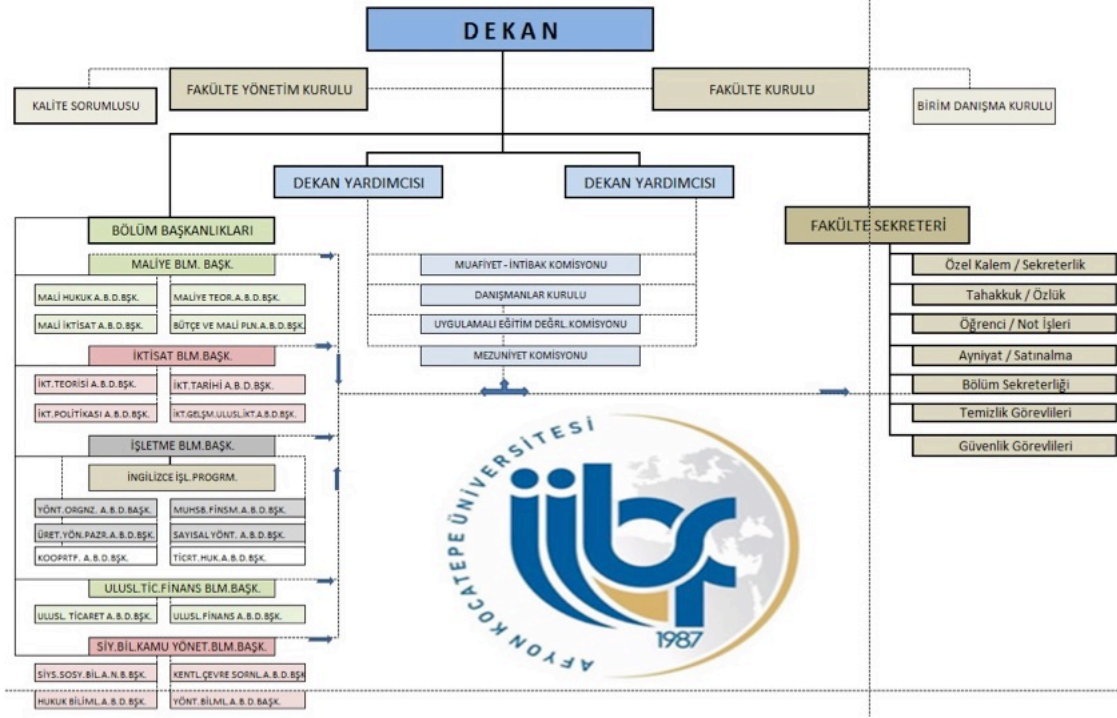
DEKAN

KALİTE SORUMLUSU

FAKÜLTE YÖNETİM KURULU

FAKÜLTE KURULU

BİRİM DANIŞMA KURULU

DEKAN YARDIMCISI

DEKAN YARDIMCISI

BÖLÜM BAŞKANLIKLARI

MALİYE BLM. BAŞK.

MALİ HUKUK A.B.D.BŞK.

MALİYE TEOR. A.B.D.BŞK.

MALİ İKTİSAT A.B.D.BŞK.

BÜTÇE VE MALİ PLN.A.B.D.BŞK.

İKTİSAT BLM.BAŞK.

İKT.TEORİSİ A.B.D.BŞK.

İKT.TARİHİ A.B.D.BŞK.

İKT.POLİTİKASI A.B.D.BŞK.

İKT.GELŞM.ULUSL.İKT.A.B.D.BŞK.

İŞLETME BLM.BAŞK.

İNGİLİZCE İŞL.PROGRM.

YÖNT.ORGNZ. A.B.D.BAŞK.

MUHSB.FİNSM.A.B.D.BŞK.

ÜRET.YÖN.PAZR.A.B.D.BŞK.

SAYISAL YÖNT. A.B.D.BŞK.

KOOPRTF. A.B.D.BŞK.

TİCRT.HUK.A.B.D.BŞK.

ULUSL.TİC.FİNANS BLM.BAŞK.

ULUSL. TİCARET A.B.D.BŞK.

ULUSL.FİNANS A.B.D.BŞK.

SİY.BİL.KAMU YÖNET.BLM.BAŞK.

SİYS.SOSY.BİL.A.N.B.BŞK.

KENTL.ÇEVRE SORNL.A.B.D.BŞK

HUKUK BİLİML.A.B.D.BŞK.

YÖNT.BİLMİ.A.B.D.BAŞK.

MUAFİYET - İNTİBAK KOMİSYONU

DANIŞMANLAR KURULU

UYGULAMALI EĞİTİM DEĞRL.KOMİSYONU

MEZUNİYET KOMİSYONU

FAKÜLTE SEKRETERİ

Özel Kalem / Sekreterlik

Tahakkuk / Özlük

Öğrenci / Not İşleri

Ayniyat / Satınalma

Bölüm Sekreterliği

Temizlik Görevlileri

Güvenlik Görevlileri

AFYON KOCATEPE ÜNİVERSİTESİ

iibf

1987